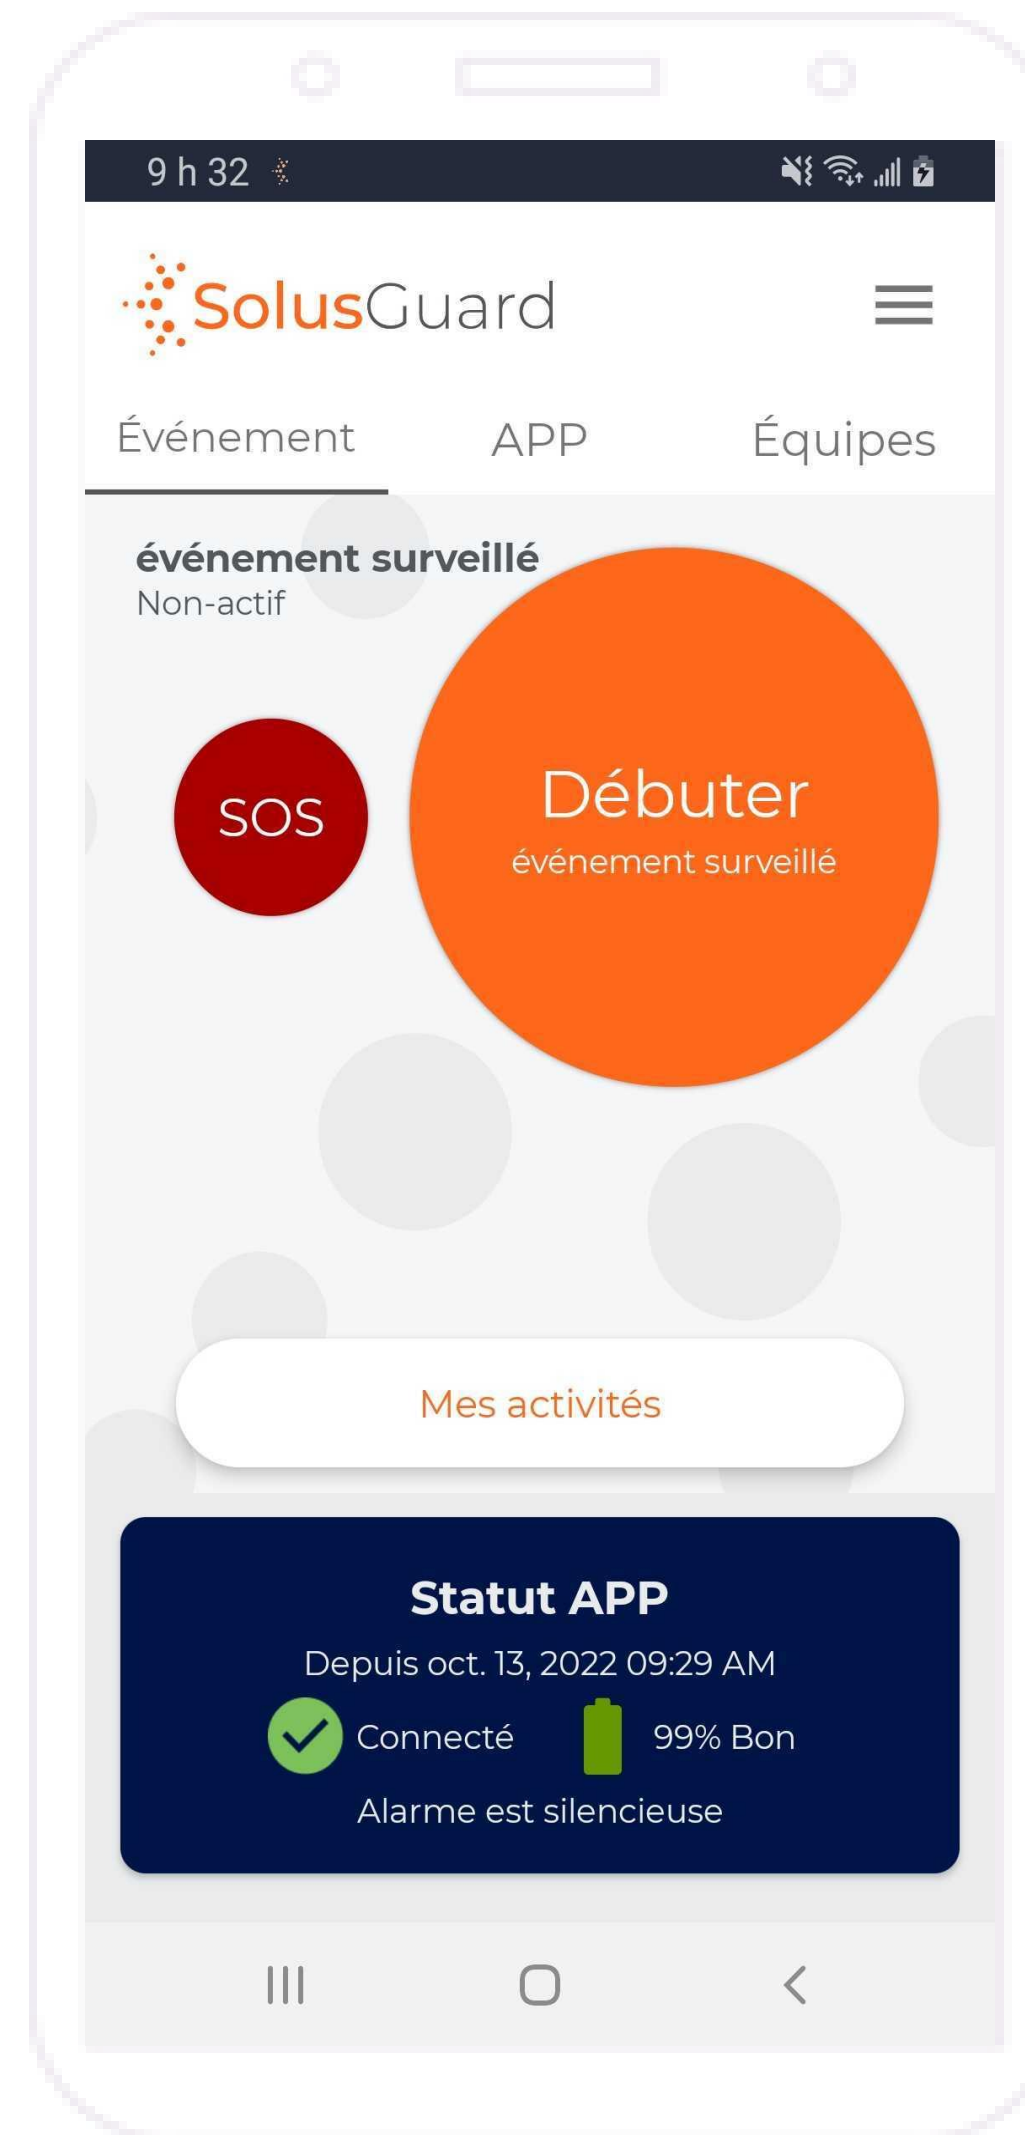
9 h 32

SolusGuard

Événement APP Équipes

événement surveillé
Non-actif

SOS

Débuter
événement surveillé

Mes activités

Statut APP
Depuis oct. 13, 2022 09:29 AM
Connecté 99% Bon
Alarme est silencieuse